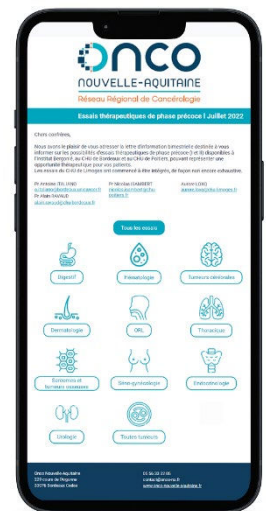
ONCO
NOUVELLE-AQUITAINE
Réseau Régional de Cancérologie

Essais thérapeutiques de phase précoce | Juillet 2022

Chers confrères,

Nous avons le plaisir de vous adresser la lettre d'information bimestrielle destinée à vous informer sur les possibilités d'essais thérapeutiques de phase précoce (I et II) disponibles à l'Institut Bergonié, au CHU de Bordeaux et au CHU de Poitiers, pouvant représenter une opportunité thérapeutique pour vos patients.
Les essais du CHU de Limoges ont commencé à être intégrés, de façon non encore exhaustive.

Pr Antoine ITALIANO
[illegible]
Pr Alain RAVAUD
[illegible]

Pr Nicolas ISAMBERT
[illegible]

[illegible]
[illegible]

Tous les essais

Digestif
Hématologie
Tumeurs cérébrales
Dermatologie
ORL
Thoracique
Sarcomes et tumeurs osseuses
Séno-gynécologie
Endocrinologie
Urologie
Toutes tumeurs

Onco Nouvelle-Aquitaine
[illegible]
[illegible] Bordeaux Cedex

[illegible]
contact@onco-na.fr
www.onco-nouvelle-aquitaine.fr